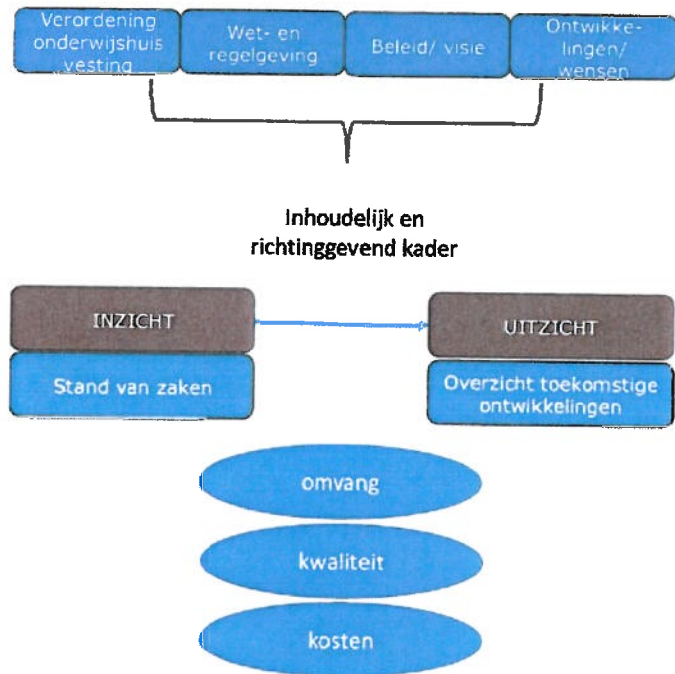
Verordening onderwijshuisvesting

Wet- en regelgeving

Beleid/ visie

Ontwikkelingen/ wensen

Inhoudelijk en richtinggevend kader

INZICHT

Stand van zaken

UITZICHT

Overzicht toekomstige ontwikkelingen

omvang

kwaliteit

kosten